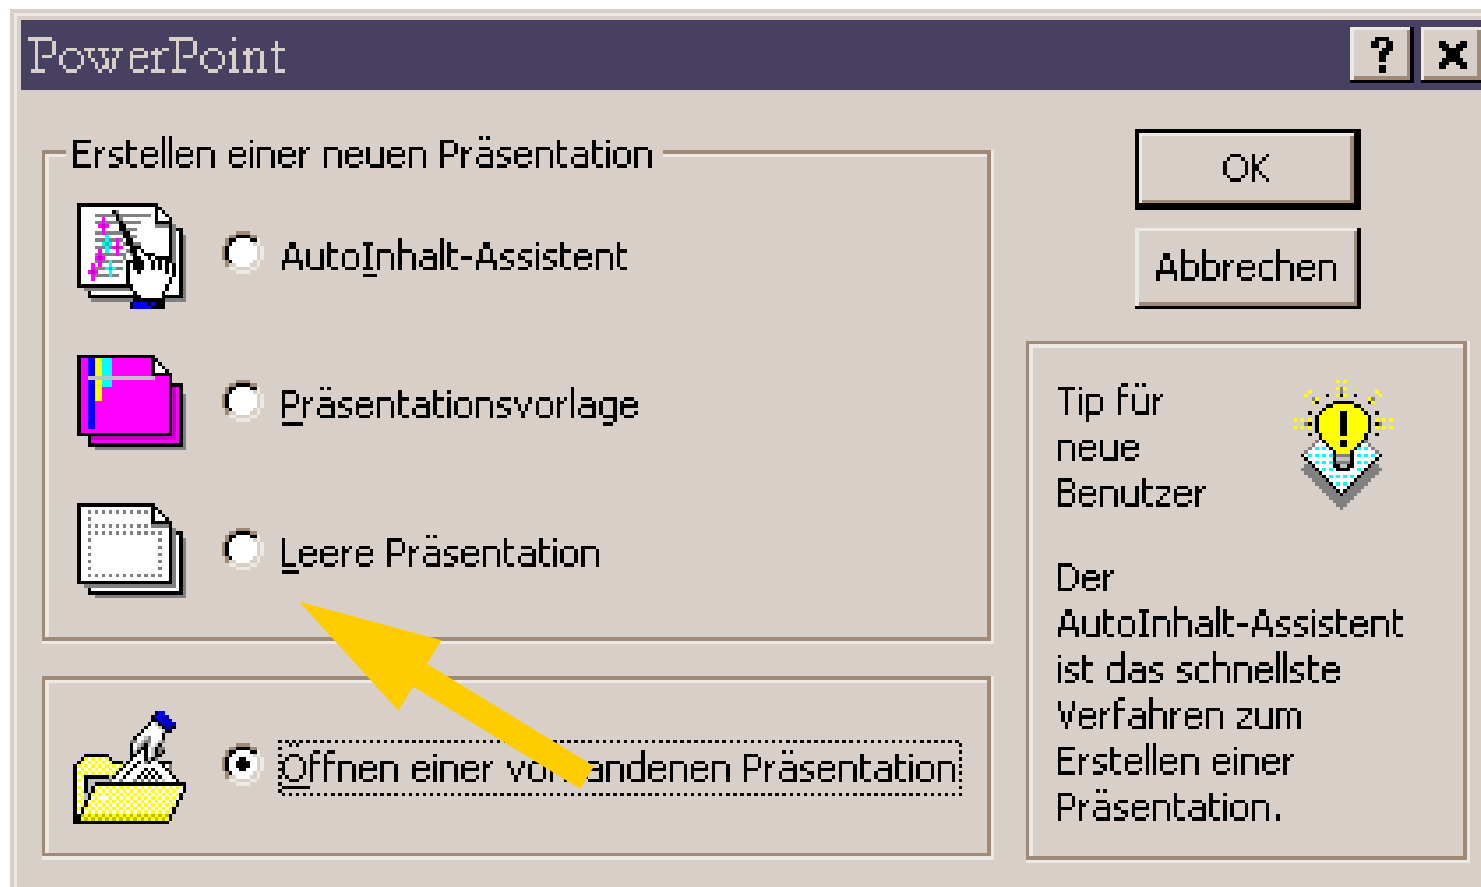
PowerPoint

?

Erstellen einer neuen Präsentation

AutoInhalt-Assistent

Präsentationsvorlage

Leere Präsentation

Öffnen einer vo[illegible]andenen Präsentation

OK

Abbrechen

Tip für neue Benutzer

Der AutoInhalt-Assistent ist das schnellste Verfahren zum Erstellen einer Präsentation.